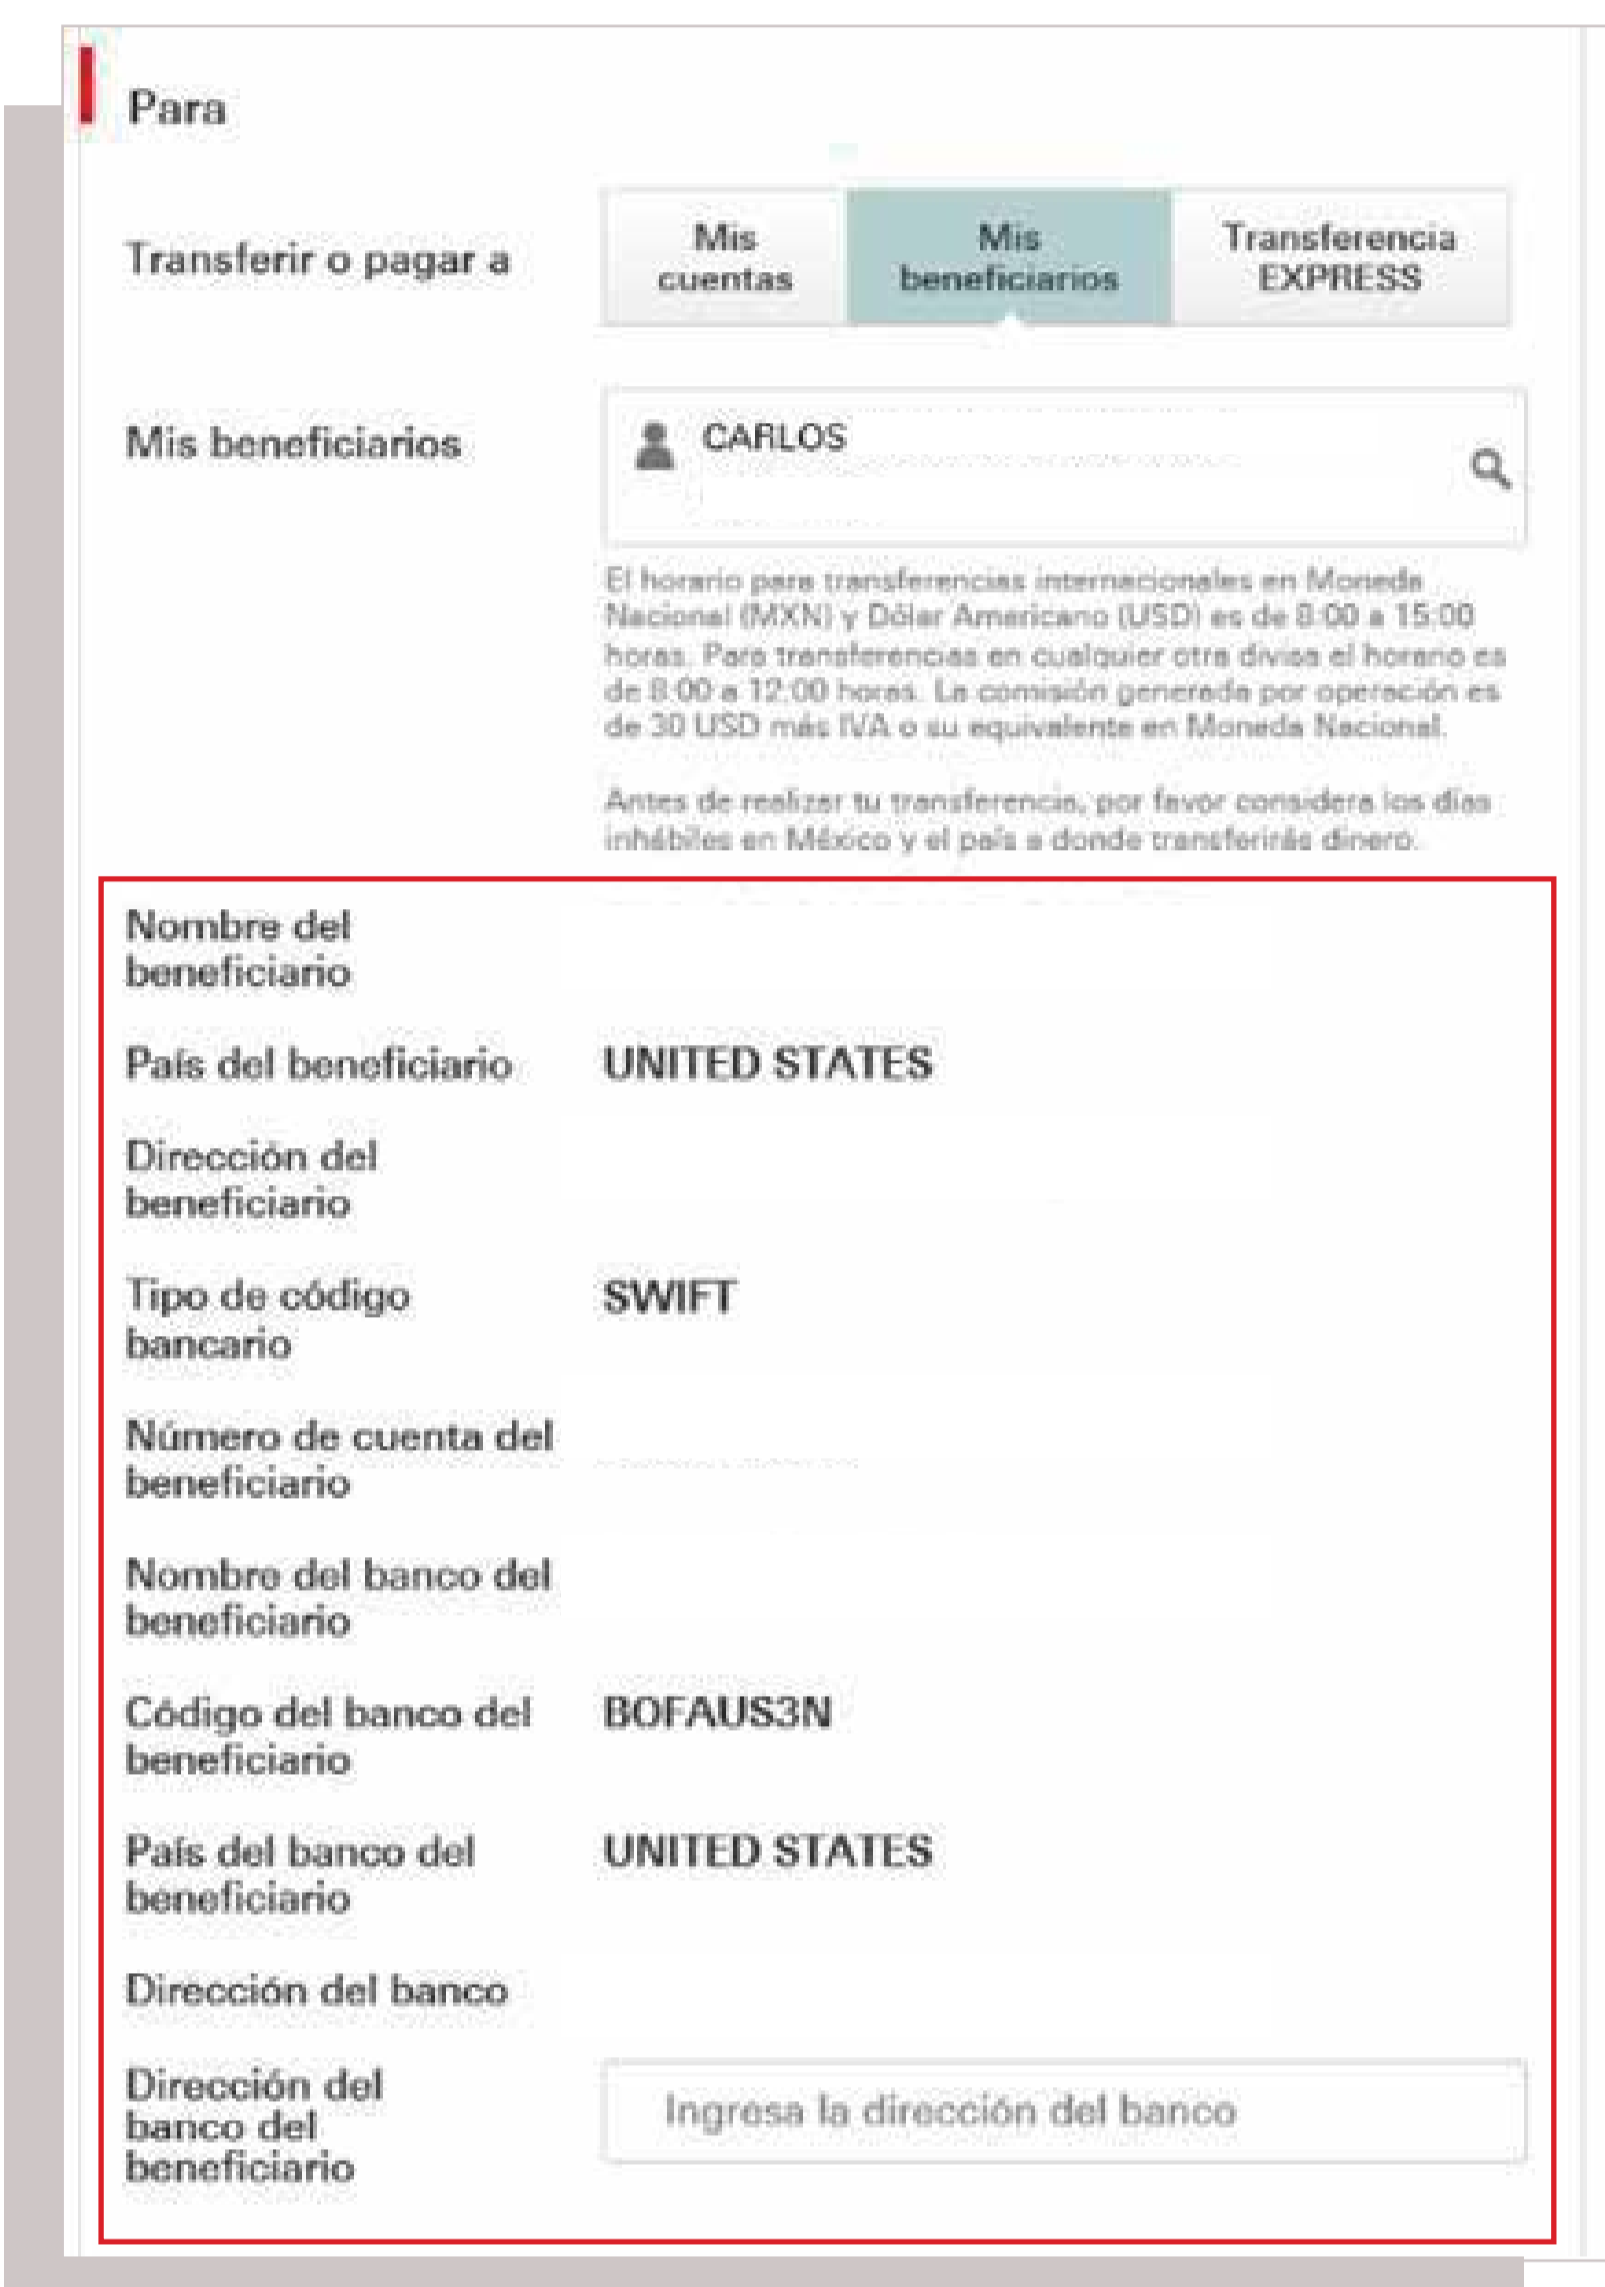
Para

Transferir o pagar a

Mis cuentas

Mis beneficiarios

Transferencia EXPRESS

Mis beneficiarios

CARLOS

El horario para transferencias internacionales en Moneda Nacional (MXN) y Dólar Americano (USD) es de 8:00 a 15:00 horas. Para transferencias en cualquier otra divisa el horario es de 8:00 a 12:00 horas. La comisión generada por operación es de 30 USD más IVA o su equivalente en Moneda Nacional.

Antes de realizar tu transferencia, por favor considera los días inhábiles en México y el país a donde transferirás dinero.

Nombre del beneficiario

País del beneficiario UNITED STATES

Dirección del beneficiario

Tipo de código bancario SWIFT

Número de cuenta del beneficiario

Nombre del banco del beneficiario

Código del banco del beneficiario BOFAUS3N

País del banco del beneficiario UNITED STATES

Dirección del banco

Dirección del banco del beneficiario

Ingresa la dirección del banco